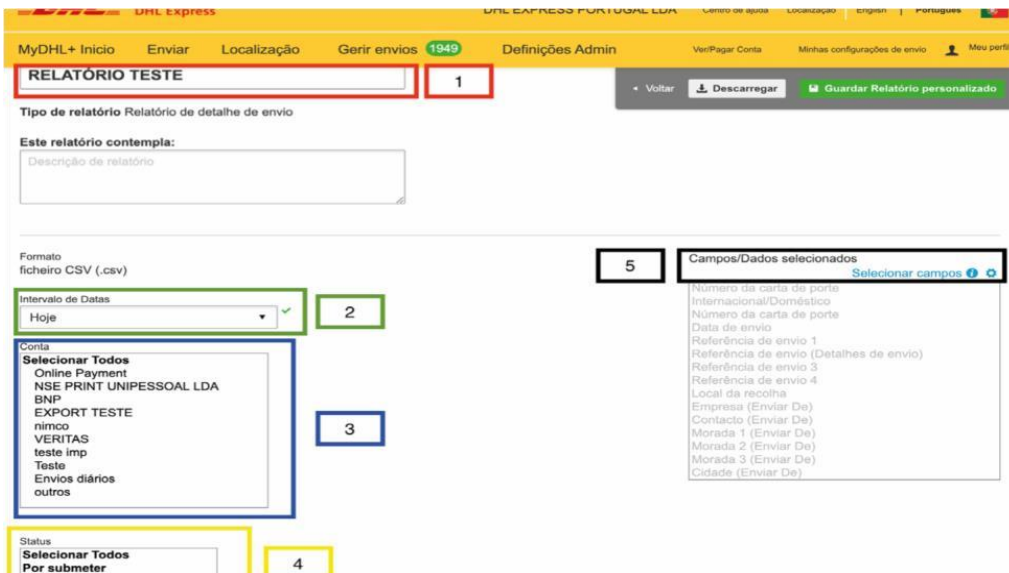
DHL Express DHL EXPRESS PORTUGAL LDA Centro de ajuda Localização English | Português

MyDHL+ Inicio Enviar Localização Gerir envios 1949 Definições Admin Ver/Pagar Conta Minhas configurações de envio Meu perfil

RELATÓRIO TESTE

1

Voltar Descarregar Guardar Relatório personalizado

Tipo de relatório Relatório de detalhe de envio

Este relatório contempla:

Descrição de relatório

Formato
ficheiro CSV (.csv)

5

Campos/Dados selecionados
Selecionar campos

Intervalo de Datas
Hoje

2

Número da carta de porte
Internacional/Doméstico
Número da carta de porte
Data de envio
Referência de envio 1
Referência de envio (Detalhes de envio)
Referência de envio 3
Referência de envio 4
Local da recolha
Empresa (Enviar De)
Contacto (Enviar De)
Morada 1 (Enviar De)
Morada 2 (Enviar De)
Morada 3 (Enviar De)
Cidade (Enviar De)

Conta
Selecionar Todos
Online Payment
NSE PRINT UNIPESSOAL LDA
BNP
EXPORT TESTE
nimco
VERITAS
teste imp
Teste
Envios diários
outros

3

Status
Selecionar Todos
Por submeter

4